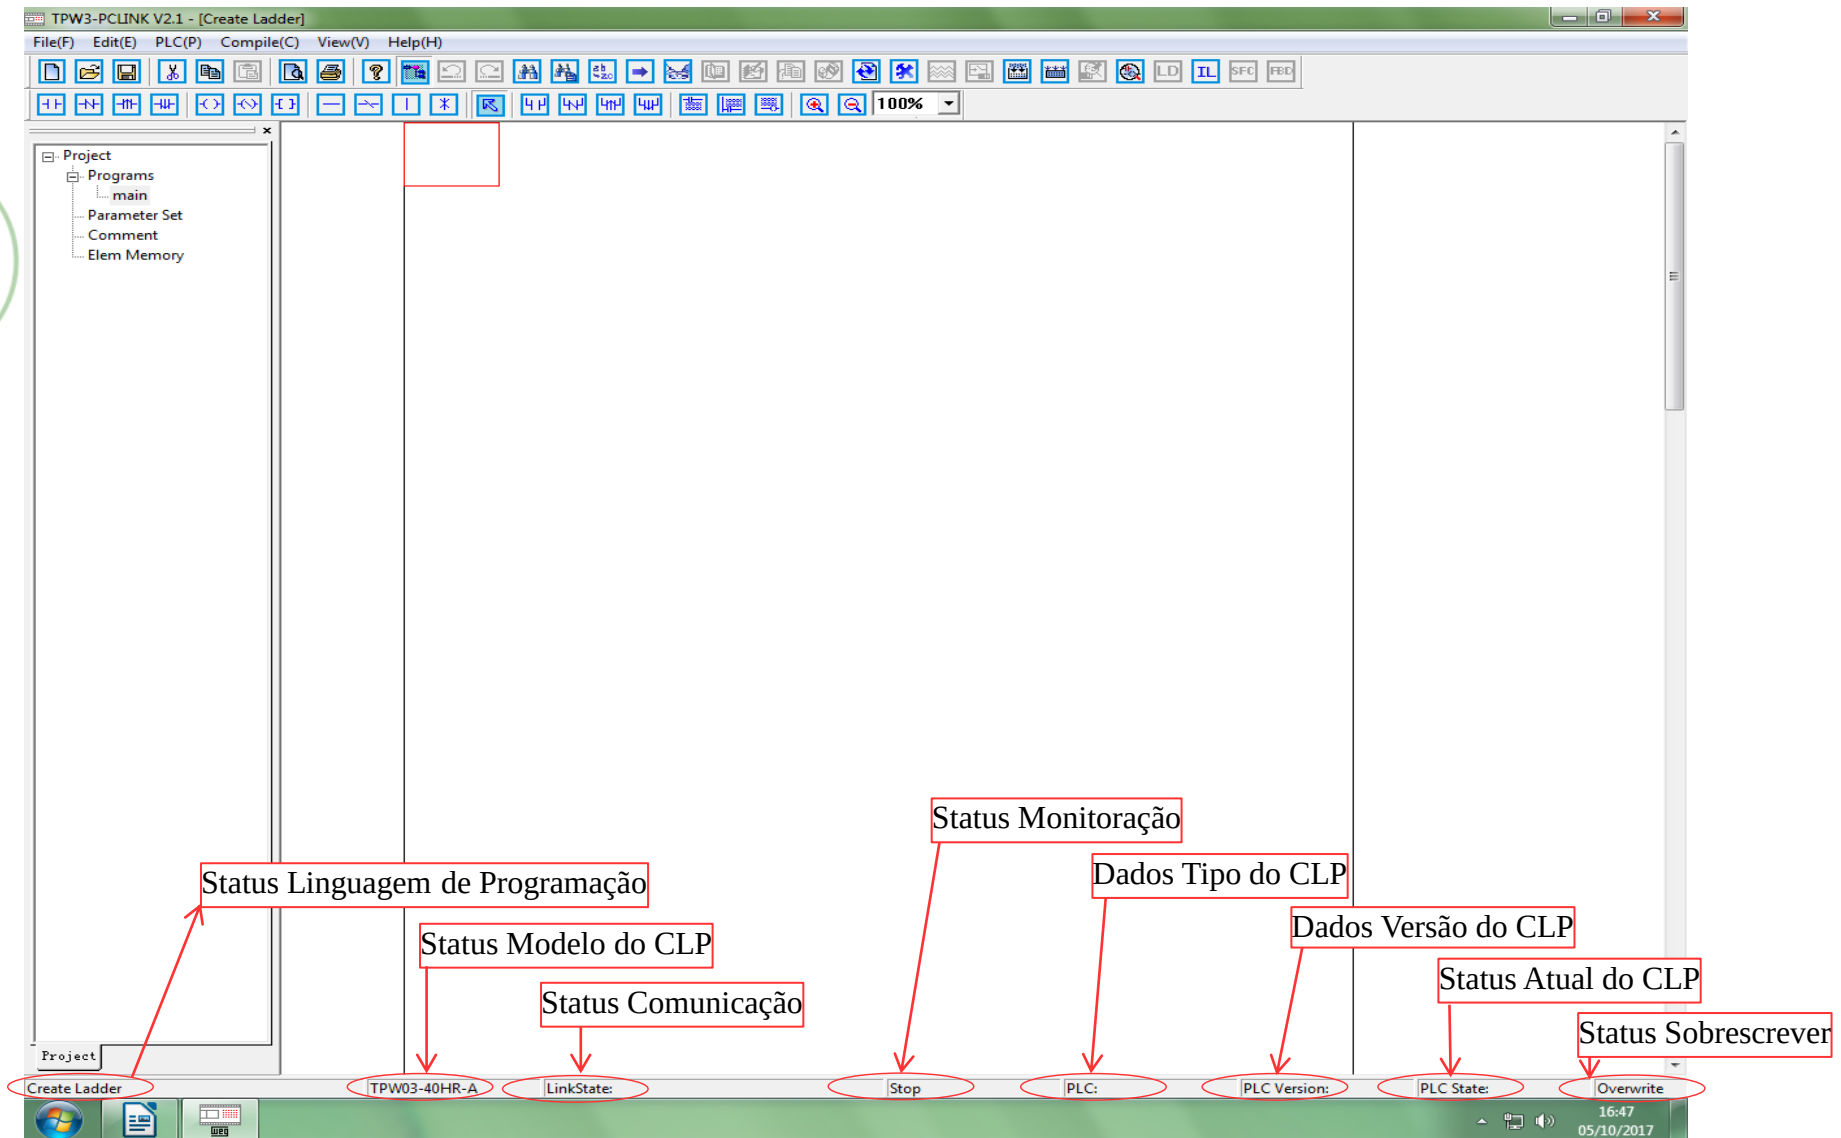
TPW3-PCLINK V2.1 - [Create Ladder]

File(F) Edit(E) PLC(P) Compile(C) View(V) Help(H)

LD IL SFC FBD

100%

Project
Programs
main
Parameter Set
Comment
Elem Memory

Project

Status Monitoração

Dados Tipo do CLP

Status Linguagem de Programação

Dados Versão do CLP

Status Modelo do CLP

Status Atual do CLP

Status Comunicação

Status Sobrescrever

Create Ladder | TPW03-40HR-A | LinkState: | Stop | PLC: | PLC Version: | PLC State: | Overwrite

16:47
05/10/2017